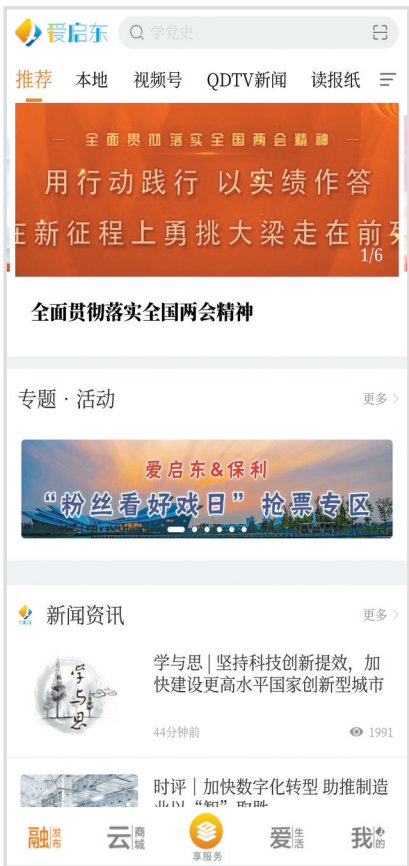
爱启东

学党史

推荐 本地 视频号 QDTV新闻 读报纸

全面贯彻落实全国两会精神

用行动践行 以实绩作答

在新征程上勇挑大梁走在前列

1/6

全面贯彻落实全国两会精神

专题 · 活动

更多

爱启东&保利

"粉丝看好戏日"抢票专区

新闻资讯

更多

学与思

学与思 | 坚持科技创新提效，加快建设更高水平国家创新型城市

44分钟前

1991

时评 | 加快数字化转型 助推制造业以"智"取胜

融发布

云商城

享服务

爱生活

我的